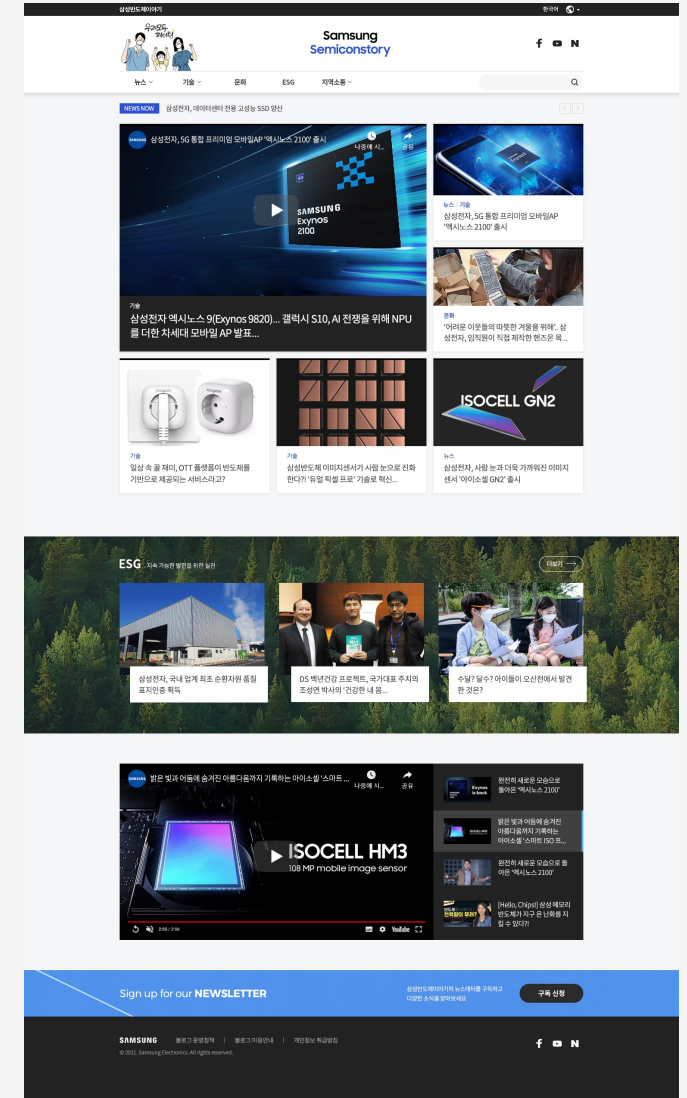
삼성반도체이야기

한국어

Samsung Semiconstory

뉴스 기술 문화 ESG 지역소통

NEWS NOW 삼성전자, 데이터센터 전용 고성능 SSD 양산

삼성전자, 5G 통합 프리미엄 모바일AP '엑시노스 2100' 출시

나중에 시... 공유

SAMSUNG Exynos 2100

기술
삼성전자 엑시노스 9(Exynos 9820)... 갤럭시 S10, AI 전쟁을 위해 NPU를 더한 차세대 모바일 AP 발표...

뉴스 | 기술
삼성전자, 5G 통합 프리미엄 모바일AP '엑시노스 2100' 출시

문화
'어려운 이웃들의 따뜻한 겨울을 위해'.. 삼성전자, 임직원이 직접 제작한 핸즈은 목...

기술
일상 속 꿀 재미, OTT 플랫폼이 반도체를 기반으로 제공되는 서비스라고?

기술
삼성반도체 이미지센서가 사람 눈으로 진화한다?! '듀얼 픽셀 프로' 기술로 혁신...

ISOCELL GN2

뉴스
삼성전자, 사람 눈과 더욱 가까워진 이미지센서 '아이소셀 GN2' 출시

ESG 지속 가능한 발전을 위한 실천

더보기

삼성전자, 국내 업계 최초 순환자원 품질 표지인증 획득

DS 백년건강 프로젝트, 국가대표 주치의 조성연 박사의 '건강한 내 몸...

수달? 달수? 아이들이 오산천에서 발견한 것은?

밝은 빛과 어둠에 숨겨진 아름다움까지 기록하는 아이소셀 '스마트...

나중에 시... 공유

ISOCELL HM3
108 MP mobile image sensor

2:55 / 2:56

YouTube

완전히 새로운 모습으로 돌아온 '엑시노스 2100'

밝은 빛과 어둠에 숨겨진 아름다움까지 기록하는 아이소셀 '스마트 ISO 프...

완전히 새로운 모습으로 돌아온 '엑시노스 2100'

[Hello, Chips!] 삼성 메모리 반도체가 지구 온 난화를 지킬 수 있다?!

Sign up for our NEWSLETTER

삼성반도체이야기의 뉴스레터를 구독하고 다양한 소식을 알아보세요

구독 신청

SAMSUNG 블로그 운영정책 | 블로그 이용안내 | 개인정보 취급방침

© 2021. Samsung Electronics. All rights reserved.